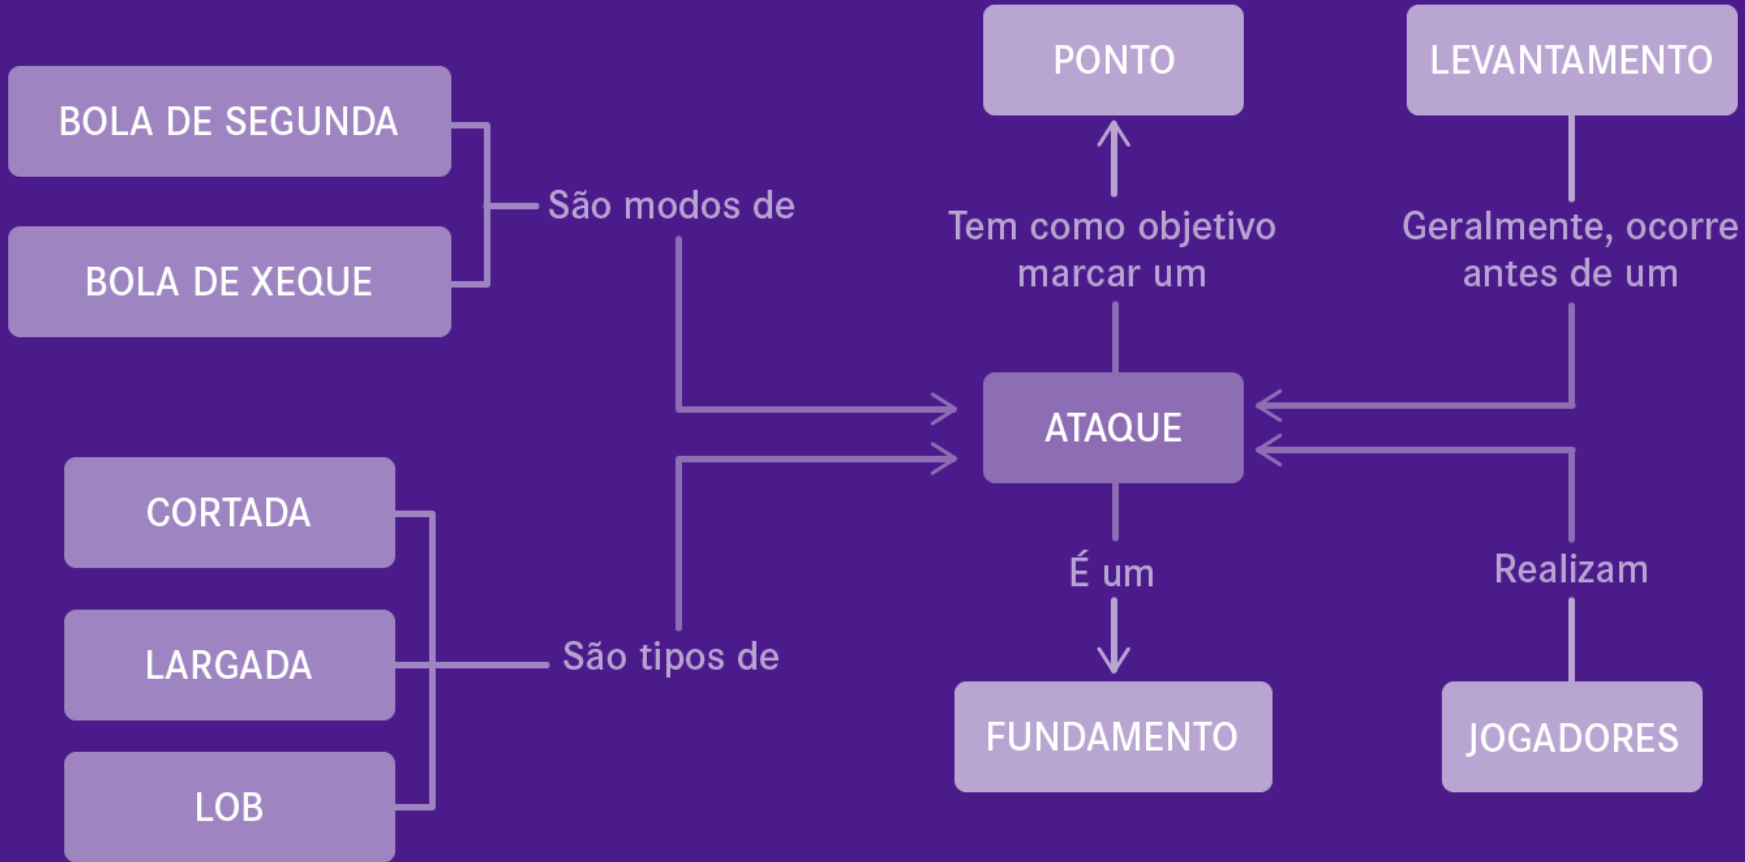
BOLA DE SEGUNDA

BOLA DE XEQUE

São modos de

PONTO

Tem como objetivo marcar um

LEVANTAMENTO

Geralmente, ocorre antes de um

ATAQUE

CORTADA

LARGADA

LOB

São tipos de

É um

FUNDAMENTO

Realizam

JOGADORES